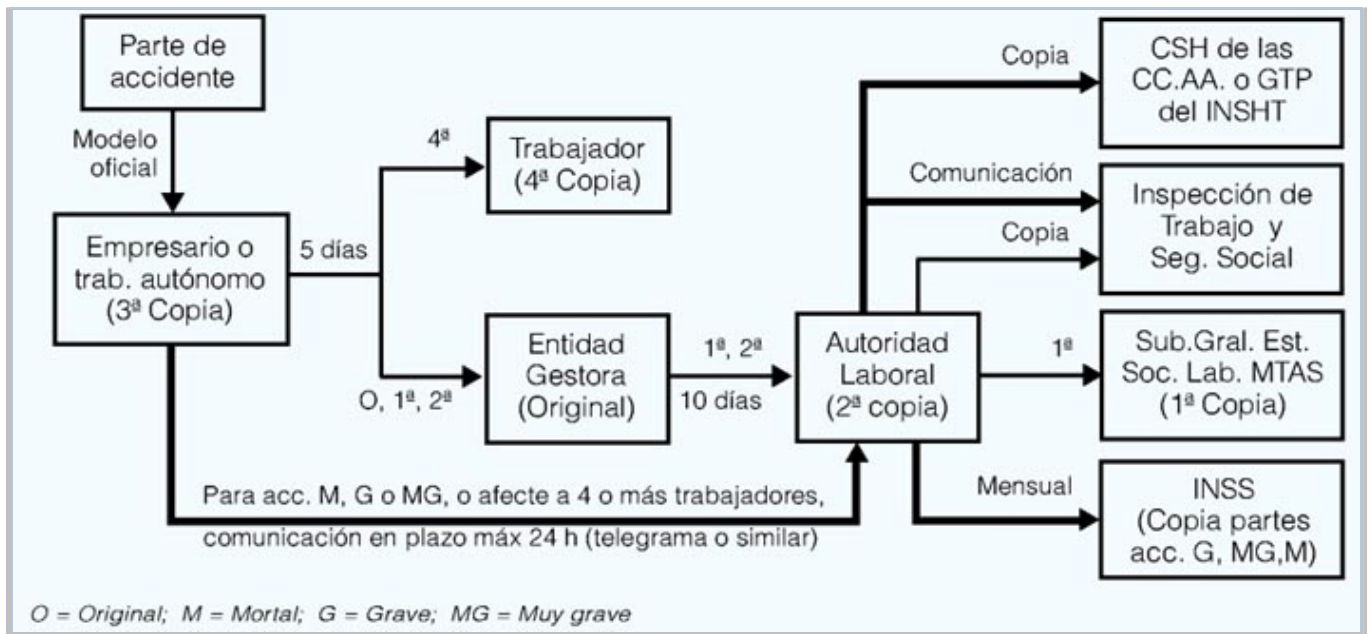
Parte de accidente

Modelo oficial

Empresario o trab. autónomo (3ª Copia)

5 días

4ª

Trabajador (4ª Copia)

O, 1ª, 2ª

Entidad Gestora (Original)

1ª, 2ª

10 días

Autoridad Laboral (2ª copia)

Copia

CSH de las CC.AA. o GTP del INSHT

Comunicación

Copia

Inspección de Trabajo y Seg. Social

1ª

Sub.Gral. Est. Soc. Lab. MTAS (1ª Copia)

Mensual

INSS (Copia partes acc. G, MG,M)

Para acc. M, G o MG, o afecte a 4 o más trabajadores, comunicación en plazo máx 24 h (telegrama o similar)

O = Original; M = Mortal; G = Grave; MG = Muy grave